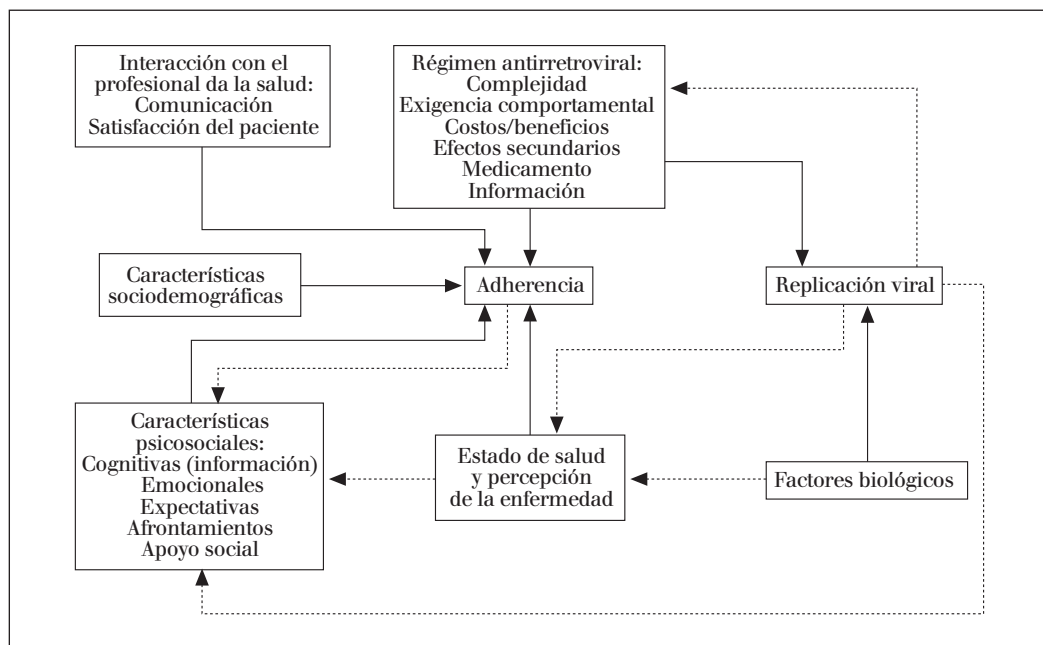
Interacción con el profesional da la salud:
Comunicación
Satisfacción del paciente

Régimen antirretroviral:
Complejidad
Exigencia comportamental
Costos/beneficios
Efectos secundarios
Medicamento
Información

Características sociodemográficas

Adherencia

Replicación viral

Características psicosociales:
Cognitivas (información)
Emocionales
Expectativas
Afrontamientos
Apoyo social

Estado de salud y percepción de la enfermedad

Factores biológicos